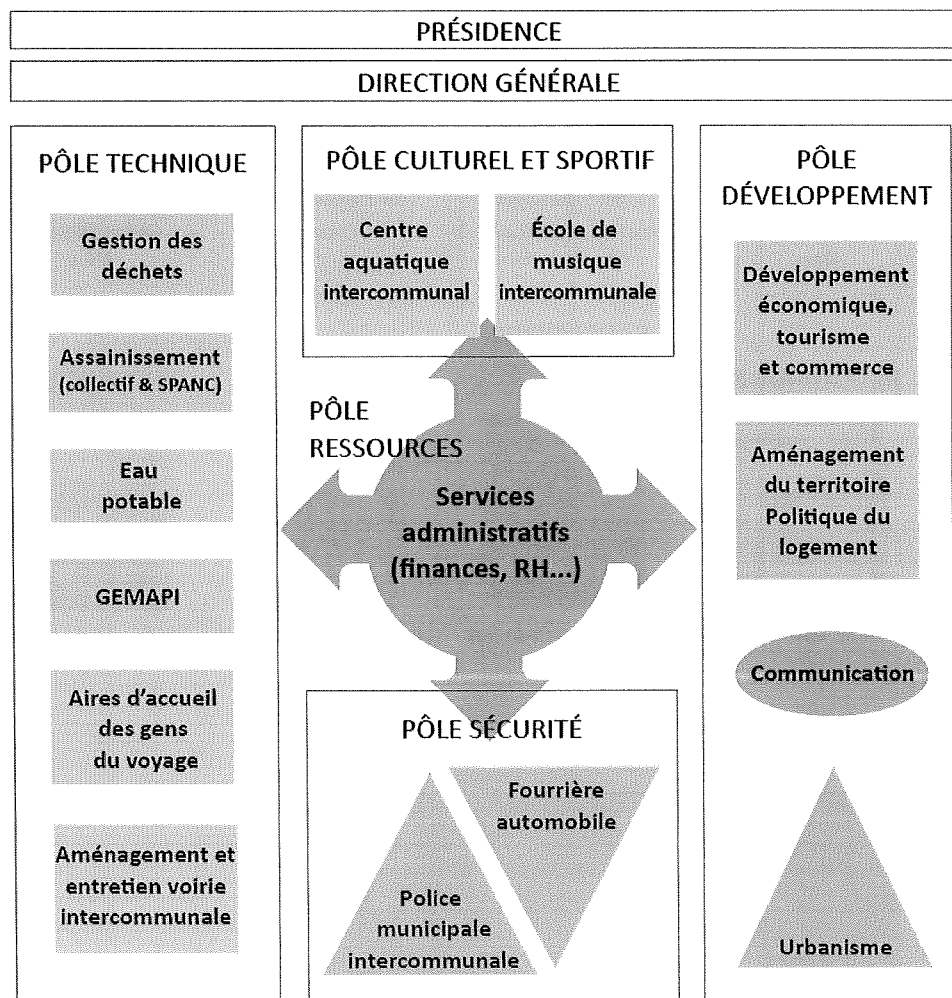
PRÉSIDENCE

DIRECTION GÉNÉRALE

PÔLE TECHNIQUE

Gestion des déchets

Assainissement (collectif & SPANC)

Eau potable

GEMAPI

Aires d'accueil des gens du voyage

Aménagement et entretien voirie intercommunale

PÔLE CULTUREL ET SPORTIF

Centre aquatique intercommunal

École de musique intercommunale

PÔLE RESSOURCES

Services administratifs (finances, RH...)

PÔLE SÉCURITÉ

Fourrière automobile

Police municipale intercommunale

PÔLE DÉVELOPPEMENT

Développement économique, tourisme et commerce

Aménagement du territoire Politique du logement

Communication

Urbanisme